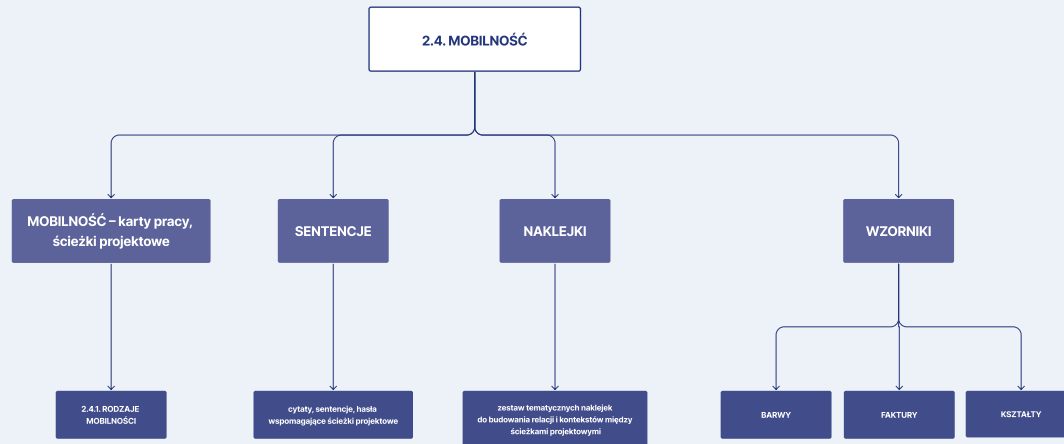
2.4. MOBILNOŚĆ

MOBILNOŚĆ – karty pracy, ścieżki projektowe

SENTENCJE

NAKLEJKI

WZORNIKI

2.4.1. RODZAJE MOBILNOŚCI

cytaty, sentencje, hasła wspomagające ścieżki projektowe

zestaw tematycznych naklejek do budowania relacji i kontekstów między ścieżkami projektowymi

BARWY

FAKTURY

KSZTAŁTY